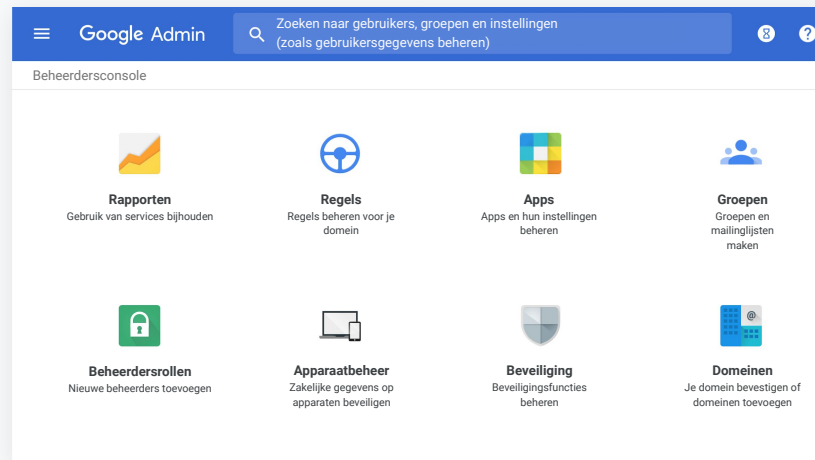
Google Admin

Zoeken naar gebruikers, groepen en instellingen (zoals gebruikersgegevens beheren)

8

?

Beheerdersconsole

Rapporten
Gebruik van services bijhouden

Regels
Regels beheren voor je domein

Apps
Apps en hun instellingen beheren

Groepen
Groepen en mailinglijsten maken

Beheerdersrollen
Nieuwe beheerders toevoegen

Apparaatbeheer
Zakelijke gegevens op apparaten beveiligen

Beveiliging
Beveiligingsfuncties beheren

Domeinen
Je domein bevestigen of domeinen toevoegen